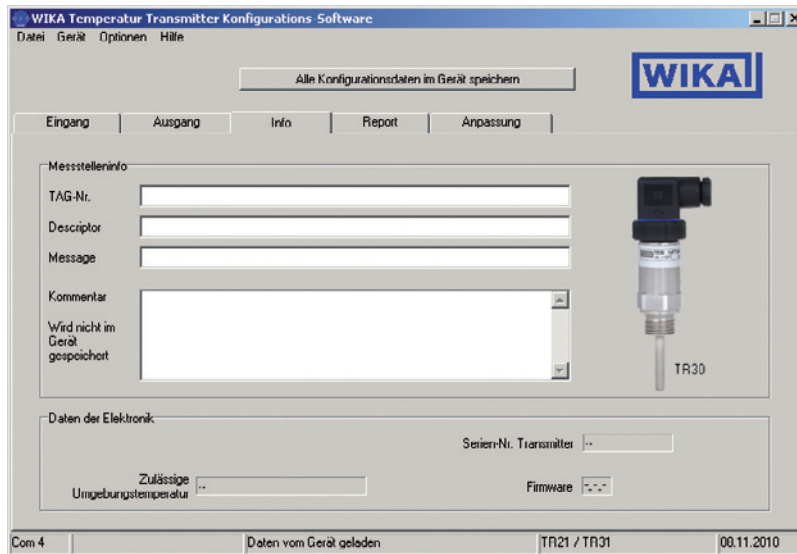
WIKA Temperatur Transmitter Konfigurations Software

Datei Gerät Optionen Hilfe

Alle Konfigurationsdaten im Gerät speichern

WIKA

Eingang | Ausgang | Info | Report | Anpassung

Messstelleninfo

TAG-Nr.

Descriptor

Message

Kommentar

Wird nicht im Gerät gespeichert

TR30

Daten der Elektronik

Serien-Nr. Transmitter --

Zulässige Umgebungstemperatur --

Firmware -.-.-

Com 4 | Daten vom Gerät geladen | TR21 / TR31 | 08.11.2010